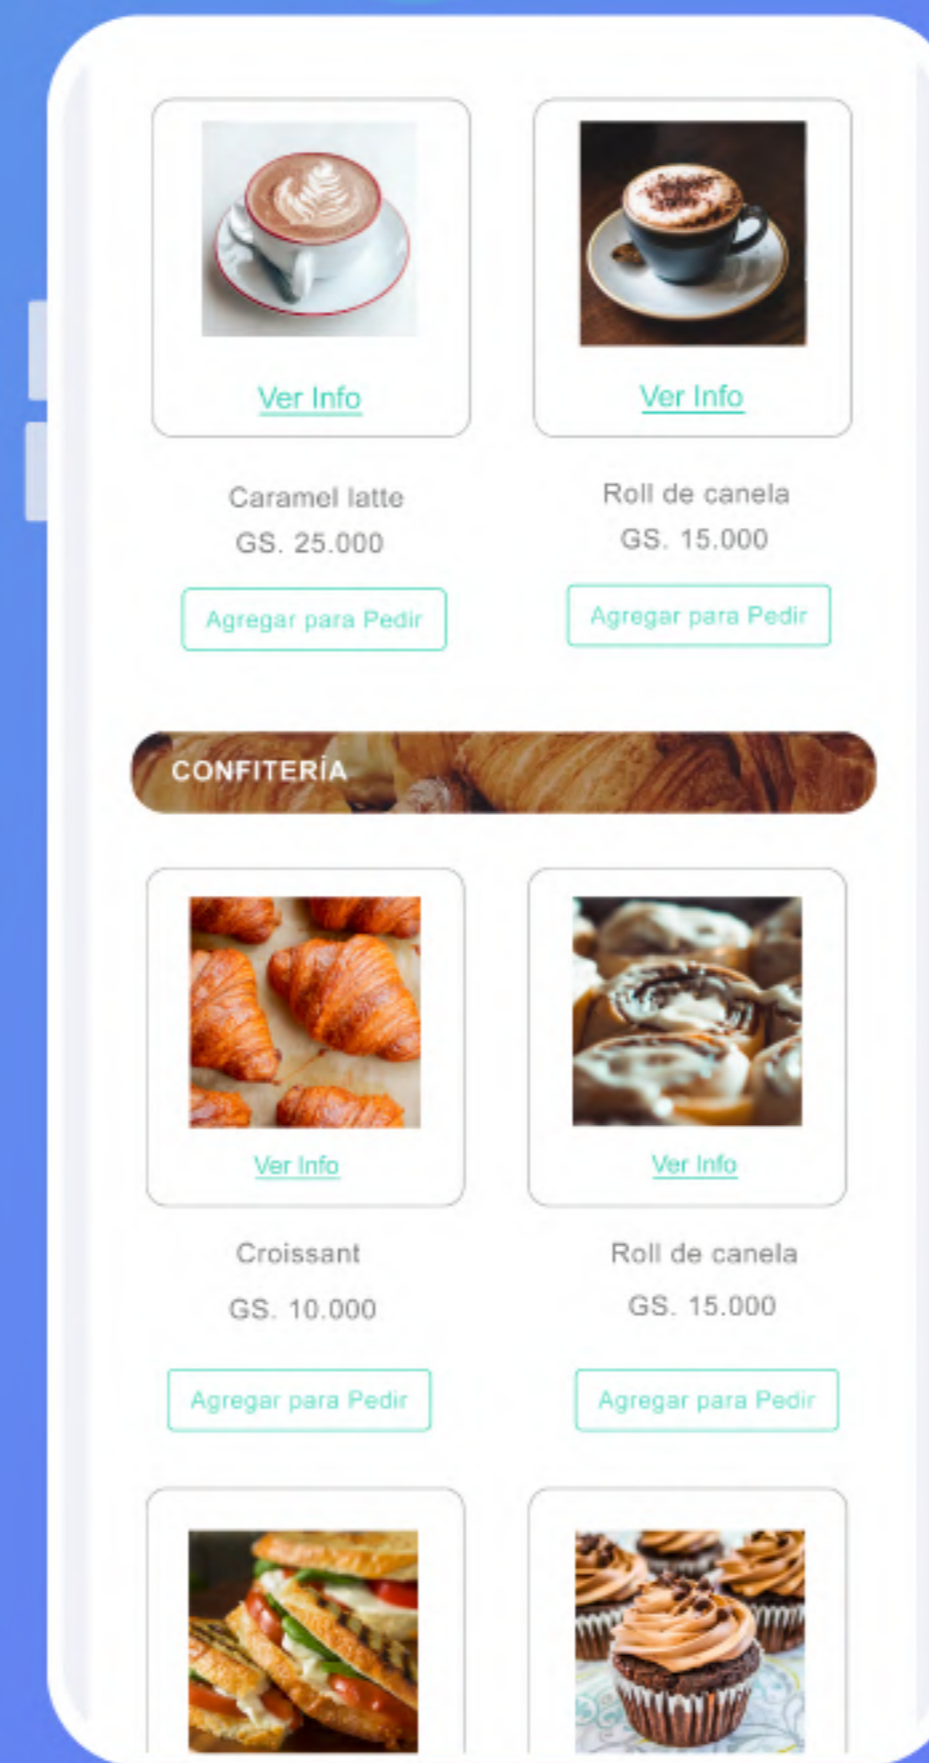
Ver Info

Caramel latte
GS. 25.000

Agregar para Pedir

Ver Info

Roll de canela
GS. 15.000

Agregar para Pedir

CONFITERÍA

Ver Info

Croissant
GS. 10.000

Agregar para Pedir

Ver Info

Roll de canela
GS. 15.000

Agregar para Pedir